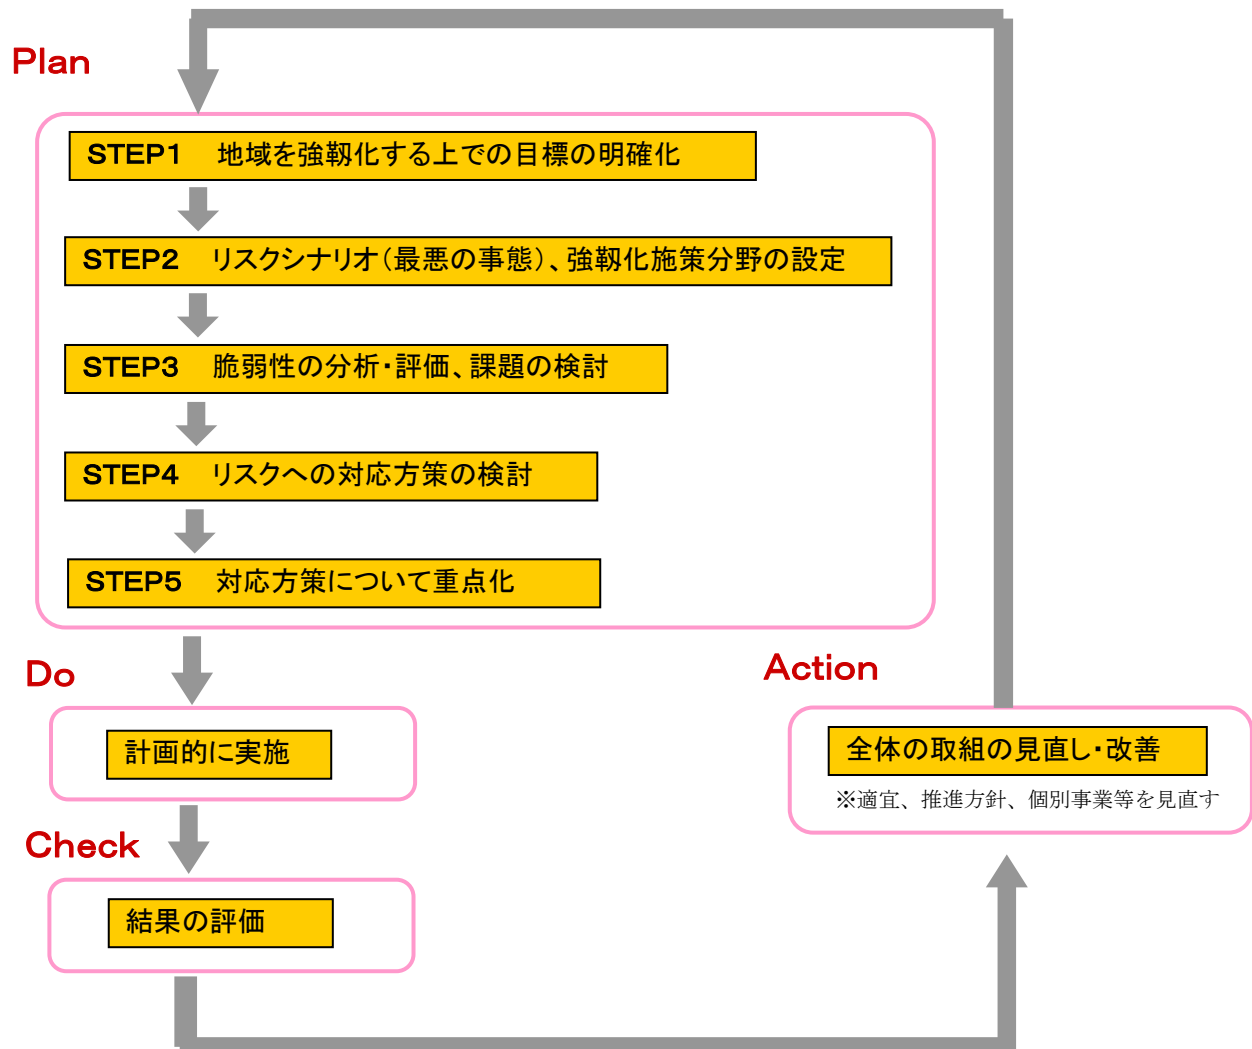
Plan

STEP1　地域を強靭化する上での目標の明確化

STEP2　リスクシナリオ（最悪の事態）、強靭化施策分野の設定

STEP3　脆弱性の分析・評価、課題の検討

STEP4　リスクへの対応方策の検討

STEP5　対応方策について重点化

Do

計画的に実施

Check

結果の評価

Action

全体の取組の見直し・改善

※適宜、推進方針、個別事業等を見直す